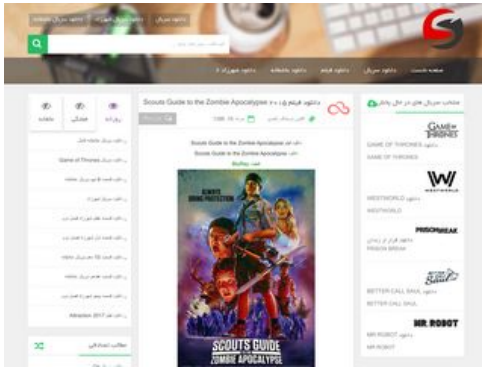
دانلود سریال | دانلود سریال کره ای | دانلود سریال خارجی

صفحه نخست | دانلود سریال | دانلود فیلم | دانلود مستند | دانلود کمیک | دانلود بازی

دانلود فیلم Scouts Guide to the Zombie Apocalypse

Scouts Guide to the Zombie Apocalypse
Scouts Guide to the Zombie Apocalypse

ALWAYS BRING PROTECTION

SCOUTS GUIDE TO THE ZOMBIE APOCALYPSE

سریال های در حال پخش

GAME OF THRONES
دانلود GAME OF THRONES

WESTWORLD
دانلود WESTWORLD

PRISON BREAK
دانلود فرار از زندان PRISON BREAK

Better Call Saul
دانلود BETTER CALL SAUL

MR. ROBOT
دانلود MR ROBOT

روزانه | هفتگی | ماهانه

Game of Thrones

Atlantis 2017

مطالب تصادفی